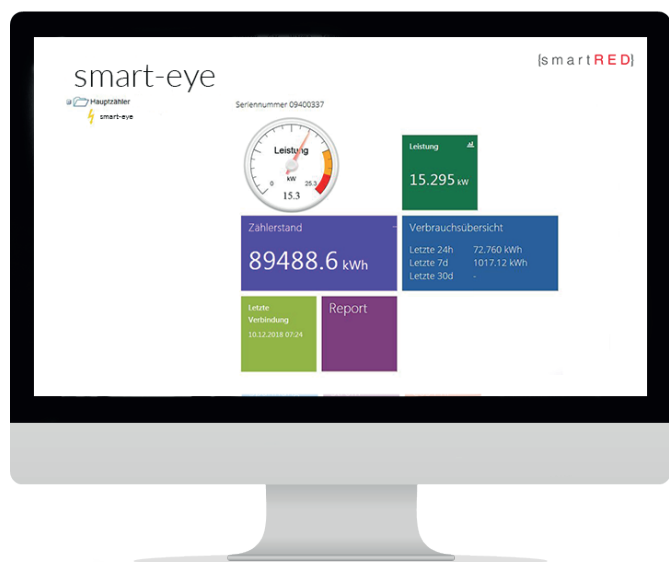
{smartRED}

smart-eye

Hauptzähler
smart-eye

Seriennummer 09400337

Leistung
kW
0
25.3
15.3

Leistung

15.295 kW

Zählerstand

89488.6 kWh

Verbrauchsübersicht

Letzte 24h 72.760 kWh
Letzte 7d 1017.12 kWh
Letzte 30d -

Letzte Verbindung
10.12.2018 07:24

Report